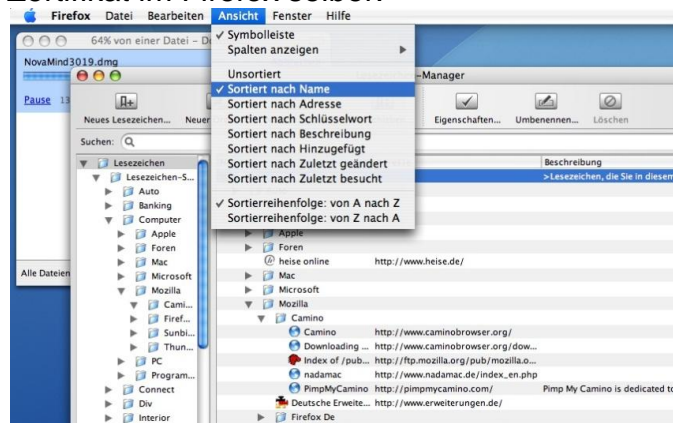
Firefox Datei Bearbeiten Ansicht Fenster Hilfe

64% von einer Datei – D

NovaMind3019.dmg

Pause 13

Alle Dateien

✓ Symbolleiste
Spalten anzeigen
Unsortiert
✓ Sortiert nach Name
Sortiert nach Adresse
Sortiert nach Schlüsselwort
Sortiert nach Beschreibung
Sortiert nach Hinzugefügt
Sortiert nach Zuletzt geändert
Sortiert nach Zuletzt besucht
✓ Sortierreihenfolge: von A nach Z
Sortierreihenfolge: von Z nach A

-Manager

Neues Lesezeichen... Neue Eigenschaften... Umbenennen... Löschen

Suchen:

Lesezeichen
Lesezeichen-S...
Auto
Banking
Computer
Apple
Foren
Mac
Microsoft
Mozilla
Cami...
Firef...
Sunbi...
Thun...
PC
Program...
Connect
Div
Interior

Beschreibung
>Lesezeichen, die Sie in diesem

Apple
Foren
heise online http://www.heise.de/
Mac
Microsoft
Mozilla
Camino
Camino http://www.caminobrowser.org/
Downloading ... http://www.caminobrowser.org/dow...
Index of /pub... http://ftp.mozilla.org/pub/mozilla.o...
nadamac http://www.nadamac.de/index_en.php
PimpMyCamino http://pimpmycamino.com/ Pimp My Camino is dedicated to
Deutsche Erweite... http://www.erweiterungen.de/
Firefox De